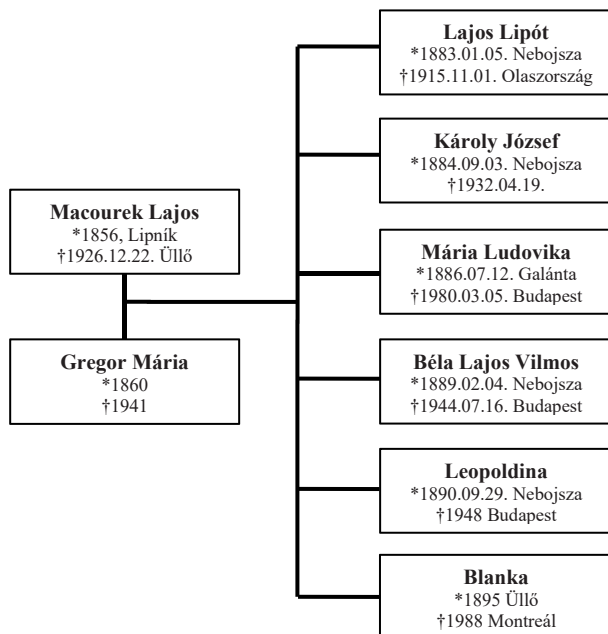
Macourek Lajos
*1856, Lipník
†1926.12.22. Üllő

Gregor Mária
*1860
†1941

Lajos Lipót
*1883.01.05. Nebojsza
†1915.11.01. Olaszország

Károly József
*1884.09.03. Nebojsza
†1932.04.19.

Mária Ludovika
*1886.07.12. Galánta
†1980.03.05. Budapest

Béla Lajos Vilmos
*1889.02.04. Nebojsza
†1944.07.16. Budapest

Leopoldina
*1890.09.29. Nebojsza
†1948 Budapest

Blanka
*1895 Üllő
†1988 Montreál